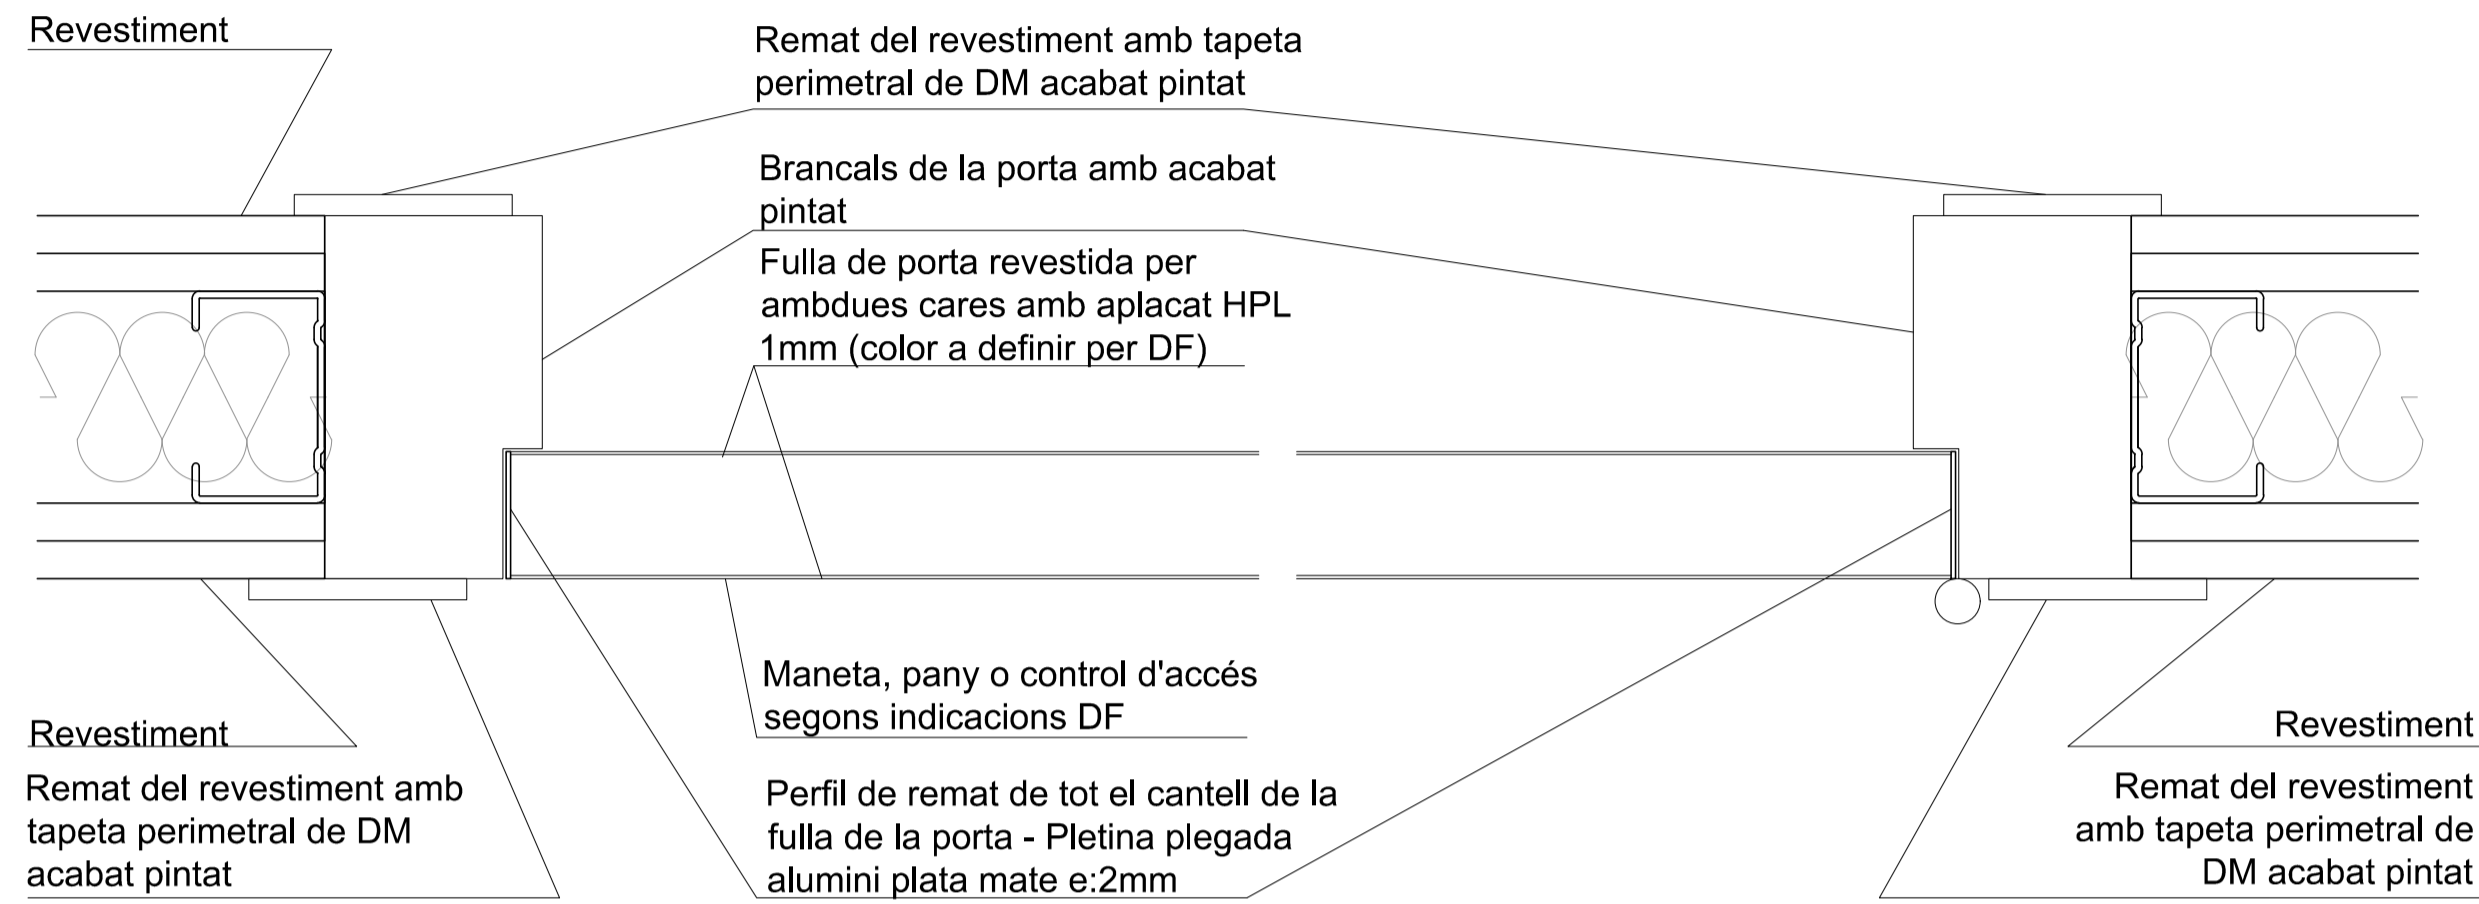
Revestiment

Remat del revestiment amb tapeta perimetral de DM acabat pintat

Brancals de la porta amb acabat pintat

Fulla de porta revestida per ambdues cares amb aplacat HPL 1mm (color a definir per DF)

Maneta, pany o control d'accés segons indicacions DF

Revestiment

Remat del revestiment amb tapeta perimetral de DM acabat pintat

Perfil de remat de tot el cantell de la fulla de la porta - Pletina plegada alumini plata mate e:2mm

Revestiment

Remat del revestiment amb tapeta perimetral de DM acabat pintat